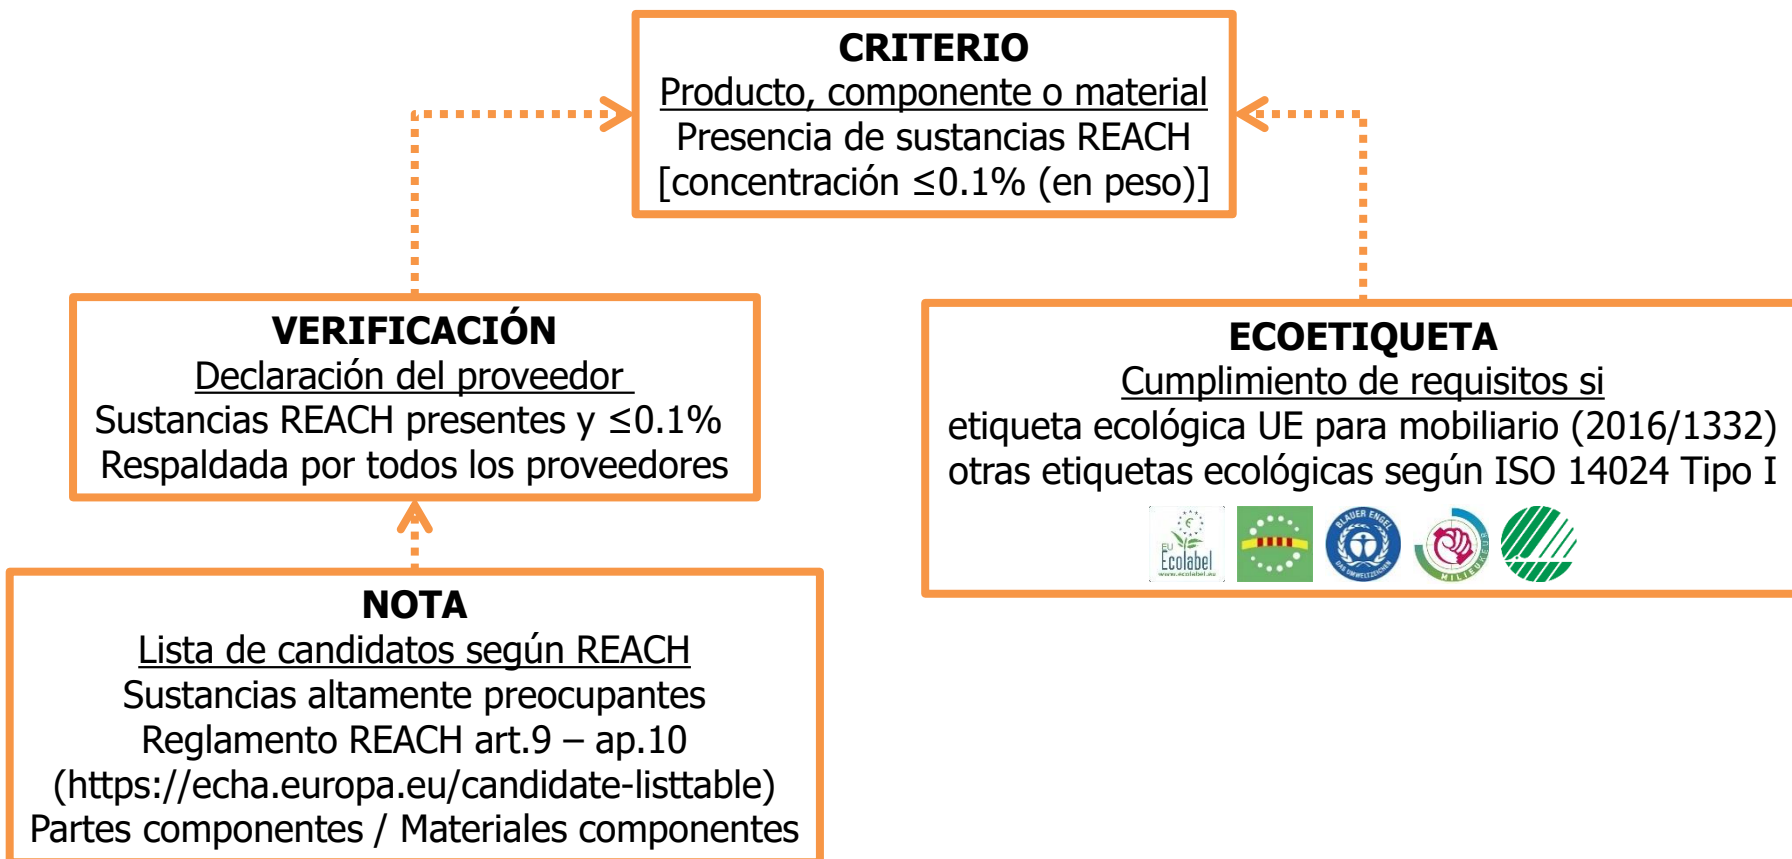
CRITERIO
Producto, componente o material
Presencia de sustancias REACH
[concentración ≤0.1% (en peso)]

VERIFICACIÓN
Declaración del proveedor
Sustancias REACH presentes y ≤0.1%
Respaldada por todos los proveedores

ECOETIQUETA
Cumplimiento de requisitos si
etiqueta ecológica UE para mobiliario (2016/1332)
otras etiquetas ecológicas según ISO 14024 Tipo I

EU Ecolabel
www.ecolabel.eu
BLAUER ENGEL
DAS UMWELTZEICHEN
MILIEUKEUR

NOTA
Lista de candidatos según REACH
Sustancias altamente preocupantes
Reglamento REACH art.9 – ap.10
(https://echa.europa.eu/candidate-listtable)
Partes componentes / Materiales componentes